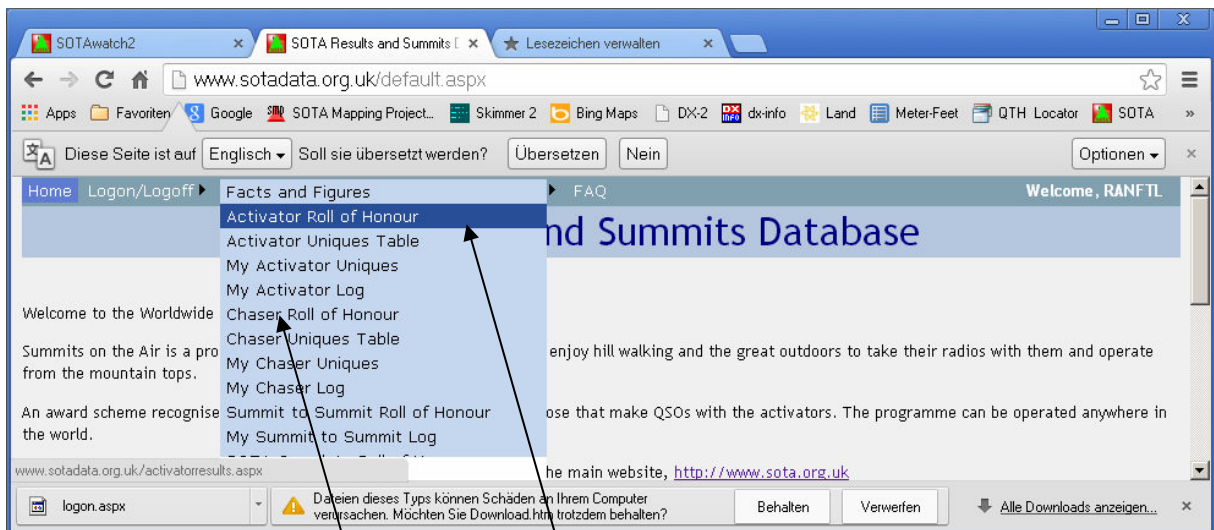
SOTAwatch2 ×
SOTA Results and Summits [ ×
Lesezeichen verwalten ×

www.sotadata.org.uk/default.aspx

Apps Favoriten Google SOTA Mapping Project... Skimmer 2 Bing Maps DX-2 dx-info Land Meter-Feet QTH Locator SOTA »

Diese Seite ist auf Englisch Soll sie übersetzt werden? Übersetzen Nein Optionen ×

Home Logon/Logoff FAQ Welcome, RANFTL

Facts and Figures
Activator Roll of Honour
Activator Uniques Table
My Activator Uniques
My Activator Log
Chaser Roll of Honour
Chaser Uniques Table
My Chaser Uniques
My Chaser Log
Summit to Summit Roll of Honour
My Summit to Summit Log

nd Summits Database

Welcome to the Worldwide

Summits on the Air is a pro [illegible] enjoy hill walking and the great outdoors to take their radios with them and operate from the mountain tops.

An award scheme recognise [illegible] ose that make QSOs with the activators. The programme can be operated anywhere in the world.

www.sotadata.org.uk/activatorresults.aspx he main website, http://www.sota.org.uk

logon.aspx
Dateien dieses Typs können Schäden an Ihrem Computer verursachen. Möchten Sie Download.htm trotzdem behalten?
Behalten Verwerfen
Alle Downloads anzeigen... ×